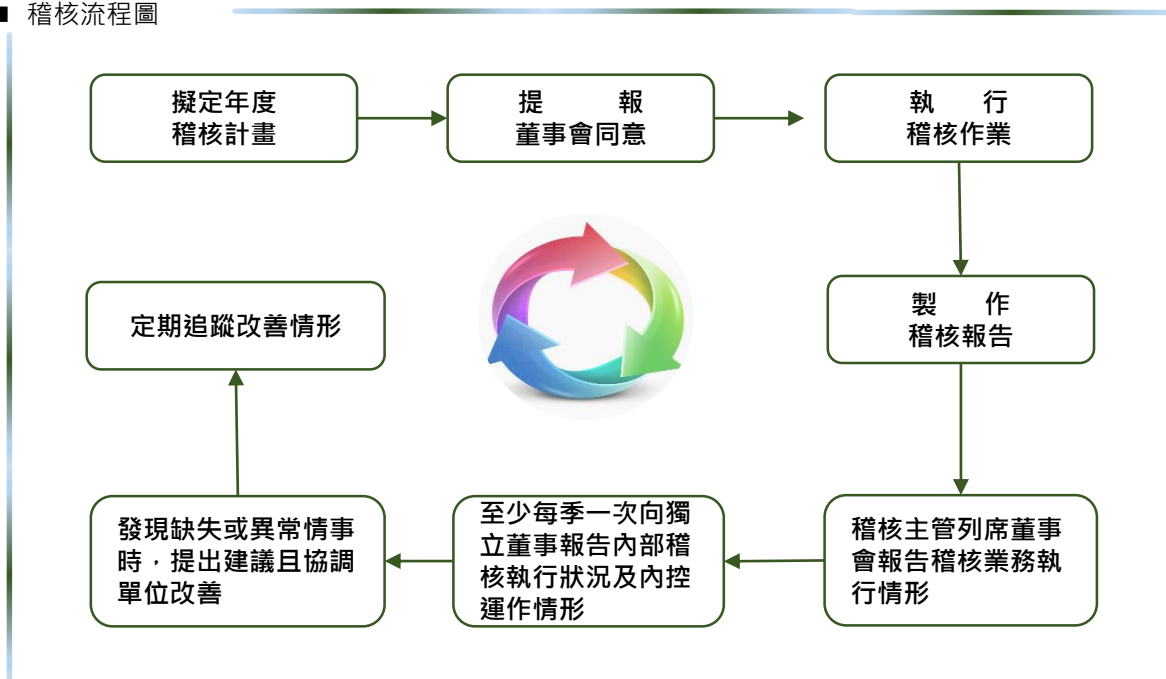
稽核流程圖

擬定年度
稽核計畫

提　　報
董事會同意

執　　行
稽核作業

製　　作
稽核報告

稽核主管列席董事會報告稽核業務執行情形

至少每季一次向獨立董事報告內部稽核執行狀況及內控運作情形

發現缺失或異常情事時，提出建議且協調單位改善

定期追蹤改善情形